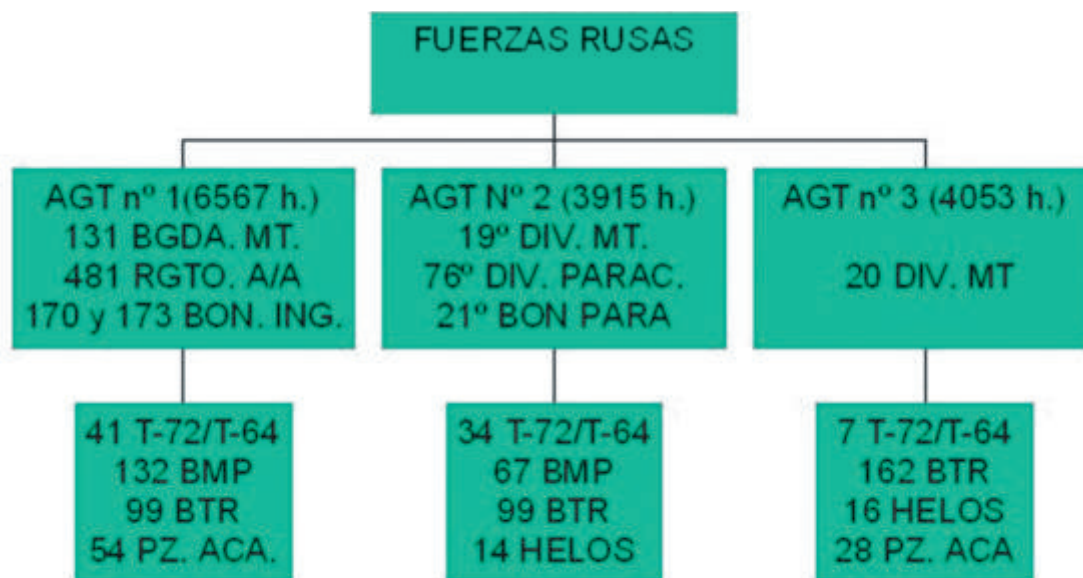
FUERZAS RUSAS

AGT nº 1(6567 h.)
131 BGDA. MT.
481 RGTO. A/A
170 y 173 BON. ING.

41 T-72/T-64
132 BMP
99 BTR
54 PZ. ACA.

AGT Nº 2 (3915 h.)
19º DIV. MT.
76º DIV. PARAC.
21º BON PARA

34 T-72/T-64
67 BMP
99 BTR
14 HELOS

AGT nº 3 (4053 h.)
20 DIV. MT

7 T-72/T-64
162 BTR
16 HELOS
28 PZ. ACA